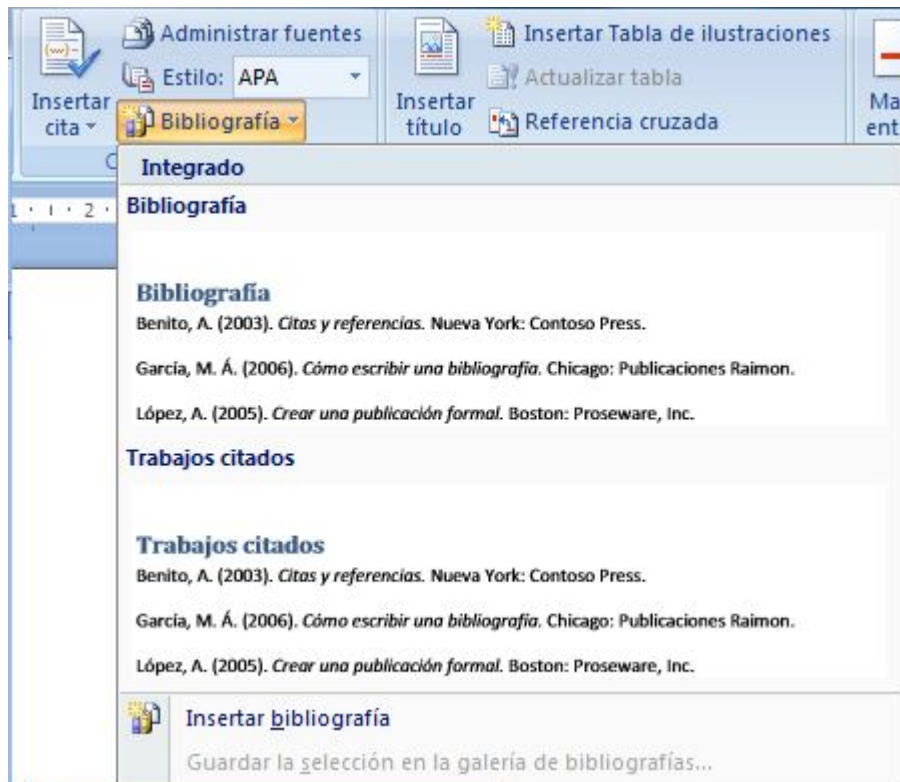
Insertar cita
Administrar fuentes
Estilo: APA
Bibliografía
Insertar título
Insertar Tabla de ilustraciones
Actualizar tabla
Referencia cruzada
Ma ent

C
1 · ı · 2 ·

Integrado

Bibliografía

Bibliografía
Benito, A. (2003). *Citas y referencias.* Nueva York: Contoso Press.

García, M. Á. (2006). *Cómo escribir una bibliografía.* Chicago: Publicaciones Raimon.

López, A. (2005). *Crear una publicación formal.* Boston: Proseware, Inc.

Trabajos citados

Trabajos citados
Benito, A. (2003). *Citas y referencias.* Nueva York: Contoso Press.

García, M. Á. (2006). *Cómo escribir una bibliografía.* Chicago: Publicaciones Raimon.

López, A. (2005). *Crear una publicación formal.* Boston: Proseware, Inc.

Insertar bibliografía

Guardar la selección en la galería de bibliografías...